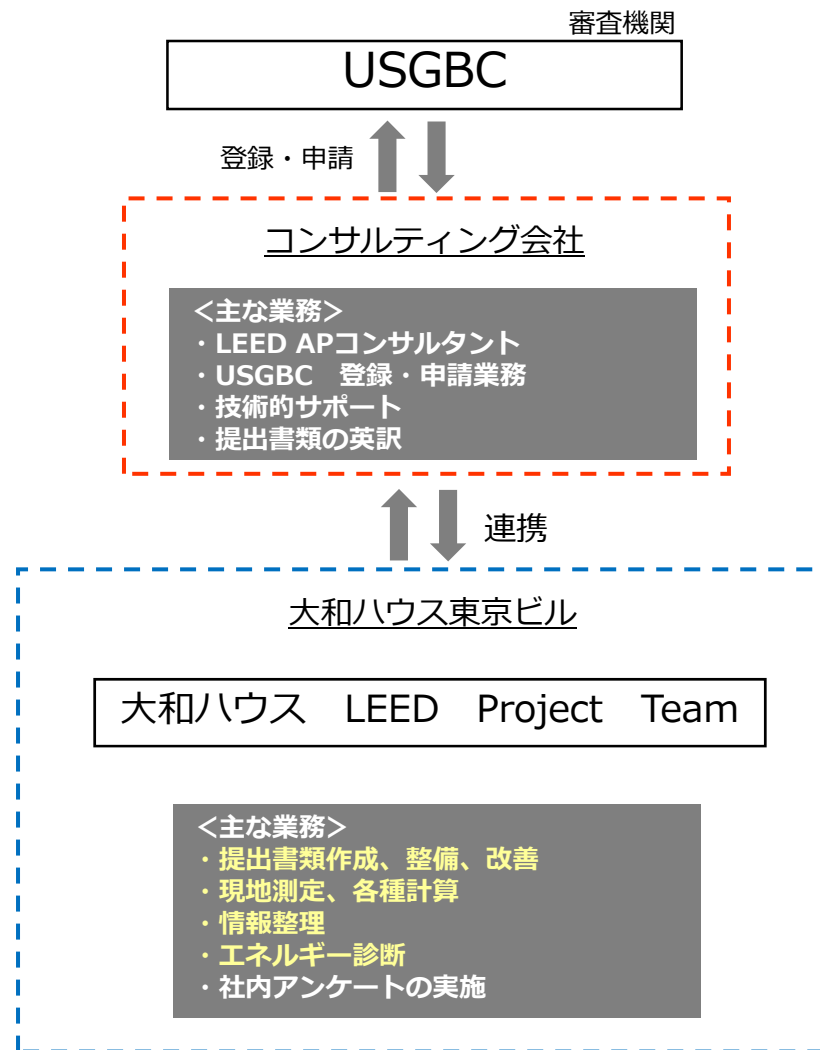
審査機関

USGBC

登録・申請

コンサルティング会社

<主な業務>
・LEED APコンサルタント
・USGBC　登録・申請業務
・技術的サポート
・提出書類の英訳

連携

大和ハウス東京ビル

大和ハウス　LEED　Project　Team

<主な業務>
・提出書類作成、整備、改善
・現地測定、各種計算
・情報整理
・エネルギー診断
・社内アンケートの実施